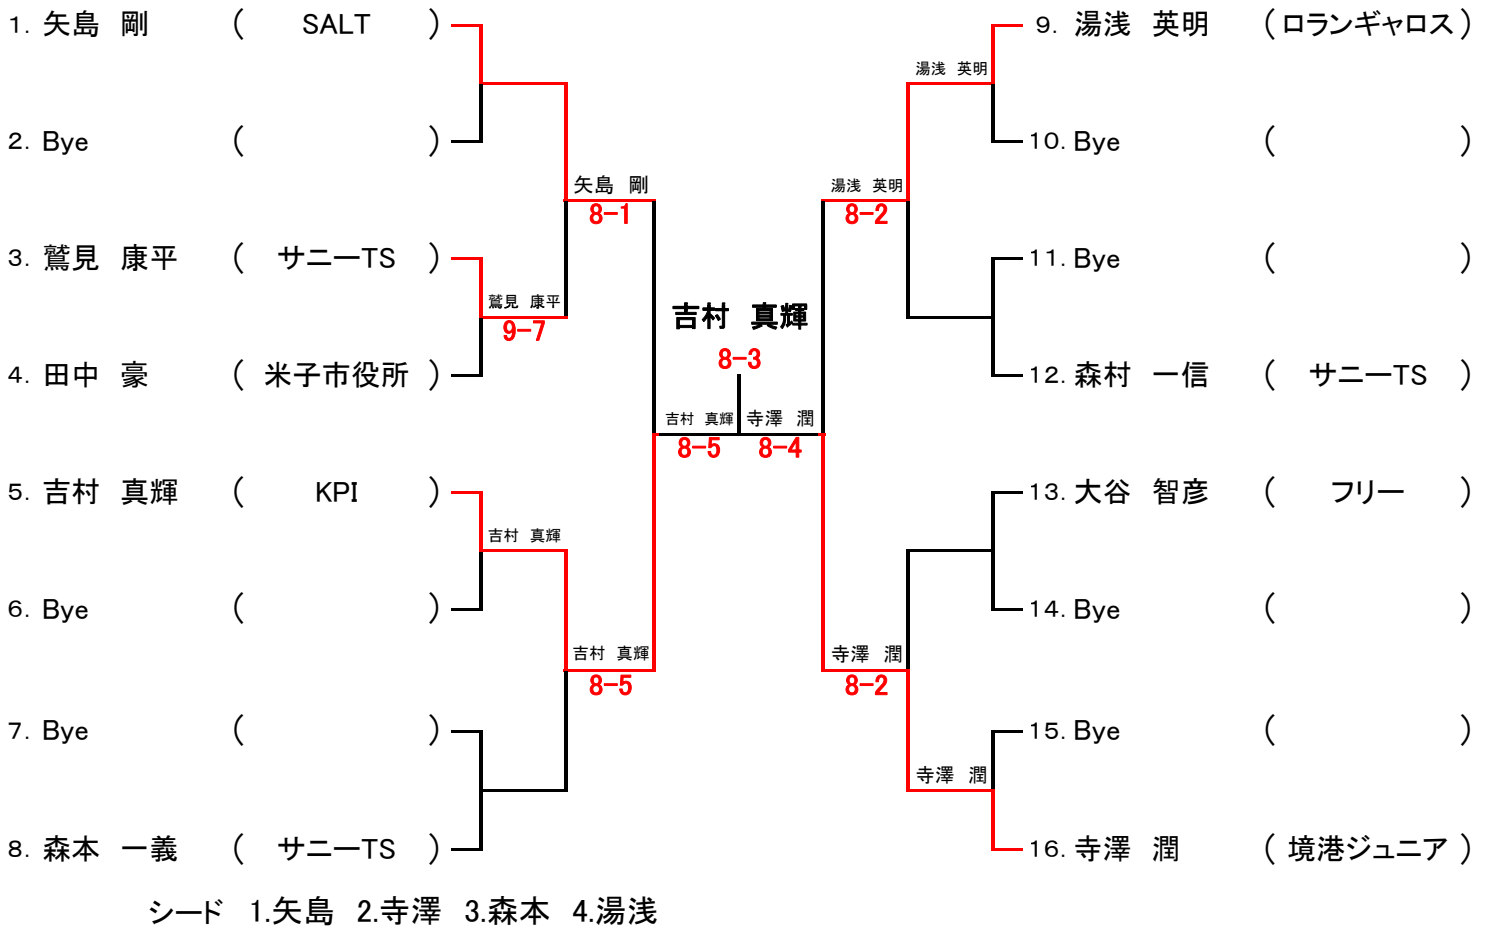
1. 矢島 剛 ( SALT )
2. Bye ( )
3. 鷲見 康平 ( サニーTS )
4. 田中 豪 ( 米子市役所 )
5. 吉村 真輝 ( KPI )
6. Bye ( )
7. Bye ( )
8. 森本 一義 ( サニーTS )

矢島 剛
8-1
鷲見 康平
9-7
吉村 真輝
吉村 真輝
8-5

吉村 真輝
8-3
吉村 真輝 8-5
寺澤 潤 8-4

湯浅 英明
湯浅 英明
8-2
寺澤 潤
8-2
寺澤 潤

9. 湯浅 英明 (ロランギャロス)
10. Bye ( )
11. Bye ( )
12. 森村 一信 ( サニーTS )
13. 大谷 智彦 ( フリー )
14. Bye ( )
15. Bye ( )
16. 寺澤 潤 ( 境港ジュニア )

シード 1.矢島 2.寺澤 3.森本 4.湯浅